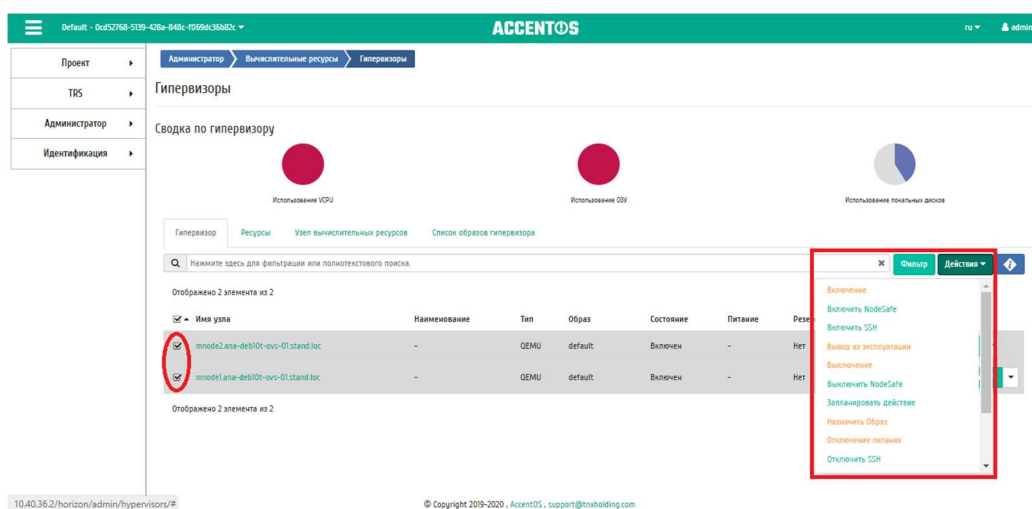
Default - 0cd52768-5139-428a-848c-f069dc36b82c ▾

ACCENTOS

ru ▾ admin

Проект

TRS

Администратор

Идентификация

Администратор › Вычислительные ресурсы › Гипервизоры

Гипервизоры

Сводка по гипервизору

Использование VCPU

Использование ОЗУ

Использование локальных дисков

Гипервизор | Ресурсы | Узел вычислительных ресурсов | Список образов гипервизора

Нажмите здесь для фильтрации или полнотекстового поиска.

Фильтр | Действия ▾

Отображено 2 элемента из 2

| | Имя узла | Наименование | Тип | Образ | Состояние | Питание | Резе |
|---|---|---|---|---|---|---|---|
| ☑ | mnode2.ana-deb10t-ovs-01.stand.loc | - | QEMU | default | Включен | - | Нет |
| ☑ | mnode1.ana-deb10t-ovs-01.stand.loc | - | QEMU | default | Включен | - | Нет |

Отображено 2 элемента из 2

Включение
Включить NodeSafe
Включить SSH
Вывод из эксплуатации
Выключение
Выключить NodeSafe
Запланировать действие
Назначить Образ
Отключение питания
Отключить SSH

10.40.36.2/horizon/admin/hypervisors/#

© Copyright 2019-2020 , AccentOS , support@tnxholding.com